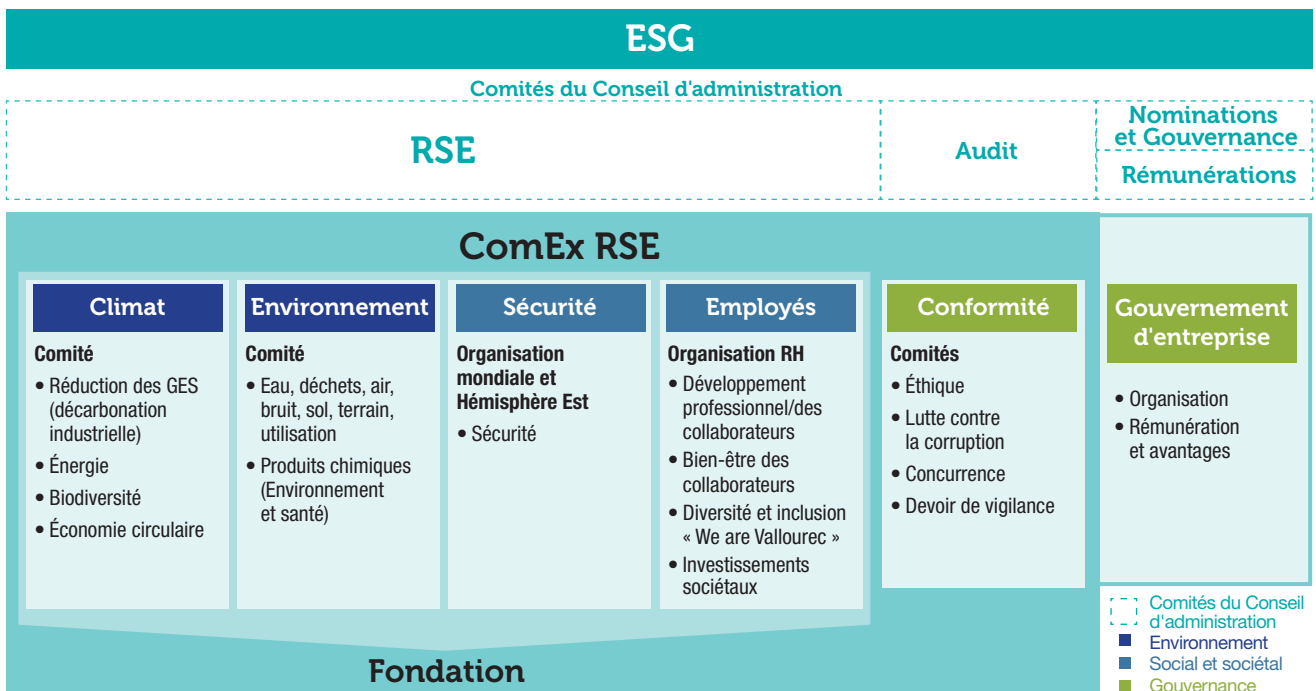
ESG

Comités du Conseil d'administration

RSE

Audit

Nominations et Gouvernance

Rémunérations

ComEx RSE

Climat

Comité

• Réduction des GES (décarbonation industrielle)
• Énergie
• Biodiversité
• Économie circulaire

Environnement

Comité

• Eau, déchets, air, bruit, sol, terrain, utilisation
• Produits chimiques (Environnement et santé)

Sécurité

Organisation mondiale et Hémisphère Est

• Sécurité

Employés

Organisation RH

• Développement professionnel/des collaborateurs
• Bien-être des collaborateurs
• Diversité et inclusion « We are Vallourec »
• Investissements sociétaux

Conformité

Comités

• Éthique
• Lutte contre la corruption
• Concurrence
• Devoir de vigilance

Gouvernement d'entreprise

• Organisation
• Rémunération et avantages

Fondation

Comités du Conseil d'administration
Environnement
Social et sociétal
Gouvernance